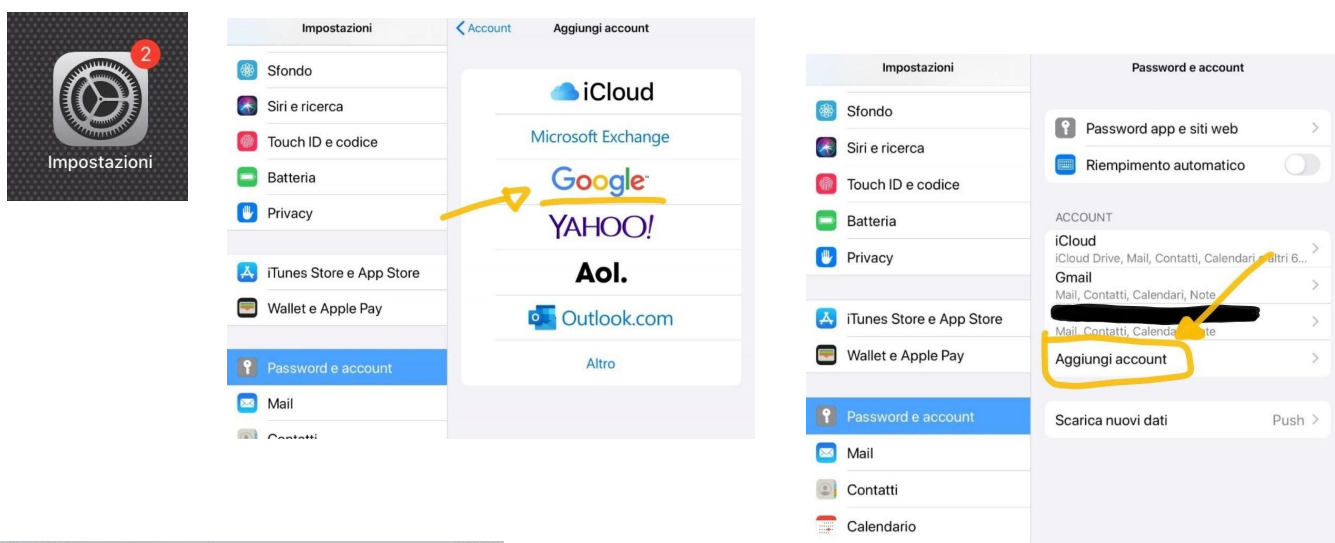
2
Impostazioni

Impostazioni
Sfondo
Siri e ricerca
Touch ID e codice
Batteria
Privacy
iTunes Store e App Store
Wallet e Apple Pay
Password e account
Mail
Contatti

Account
Aggiungi account
iCloud
Microsoft Exchange
Google
YAHOO!
Aol.
Outlook.com
Altro

Impostazioni
Sfondo
Siri e ricerca
Touch ID e codice
Batteria
Privacy
iTunes Store e App Store
Wallet e Apple Pay
Password e account
Mail
Contatti
Calendario

Password e account
Password app e siti web
Riempimento automatico
ACCOUNT
iCloud
iCloud Drive, Mail, Contatti, Calendari, altri 6...
Gmail
Mail, Contatti, Calendari, Note
Mail, Contatti, Calenda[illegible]ote
Aggiungi account
Scarica nuovi dati
Push